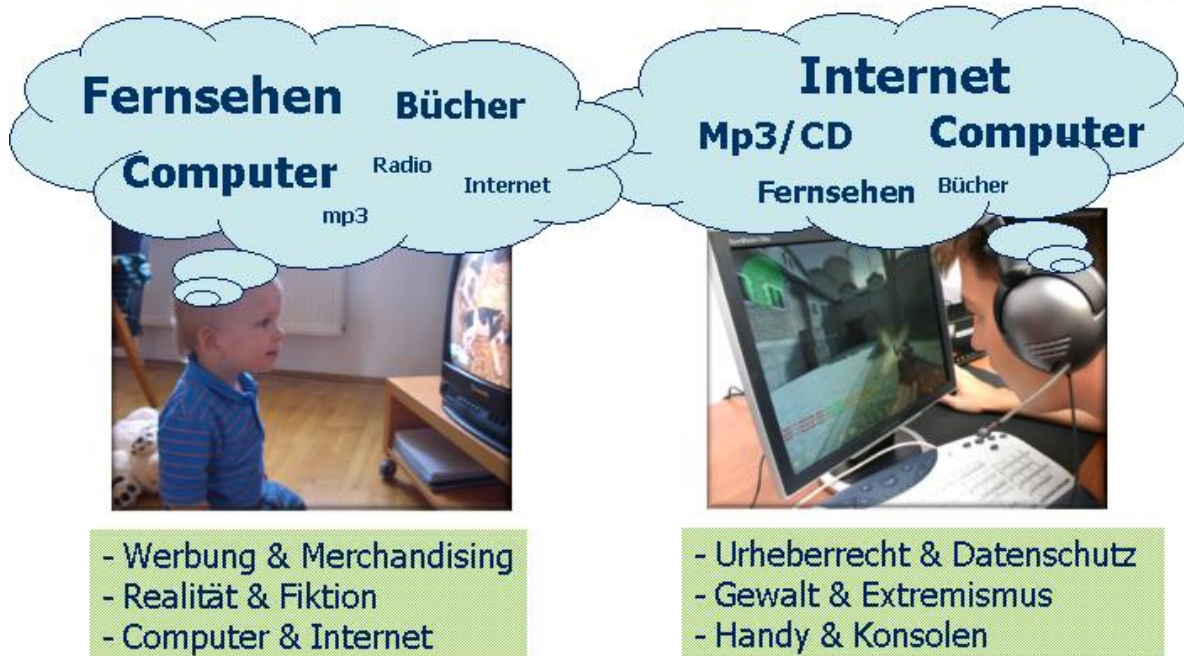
Fernsehen Bücher
Computer Radio Internet
mp3

Internet
Mp3/CD Computer
Fernsehen Bücher

- Werbung & Merchandising
- Realität & Fiktion
- Computer & Internet

- Urheberrecht & Datenschutz
- Gewalt & Extremismus
- Handy & Konsolen